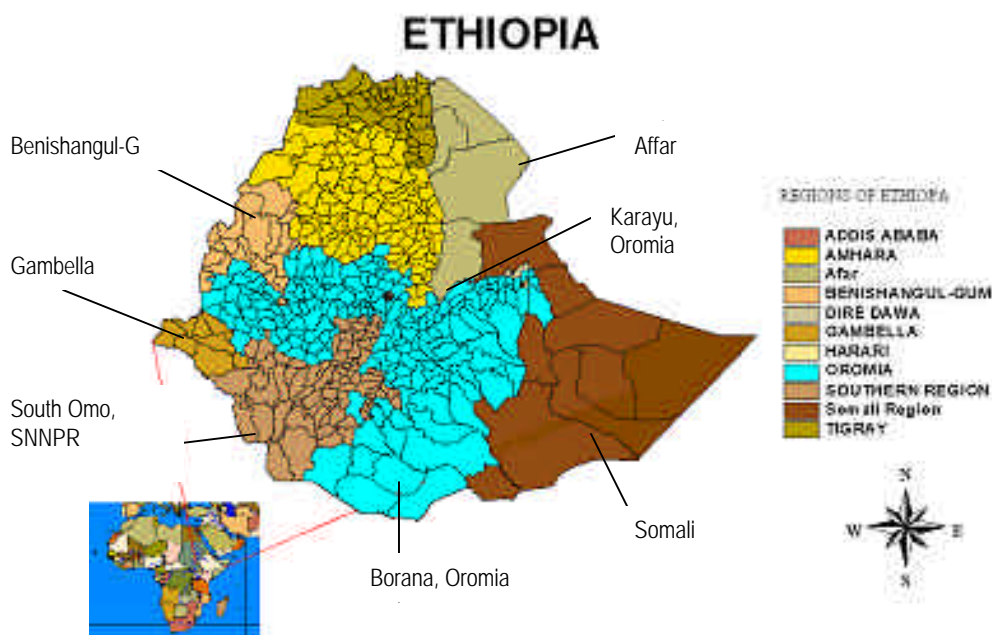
ETHIOPIA

Benishangul-G

Affar

Karayu, Oromia

Gambella

South Omo, SNNPR

Somali

Borana, Oromia

REGIONS OF ETHIOPA

ADDIS ABABA
AMHARA
Afar
BENISHANGUL-GUM
DIRE DAWA
GAMBELLA
HARARI
OROMIA
SOUTHERN REGION
Somali Region
TIGRAY

N
W
E
S